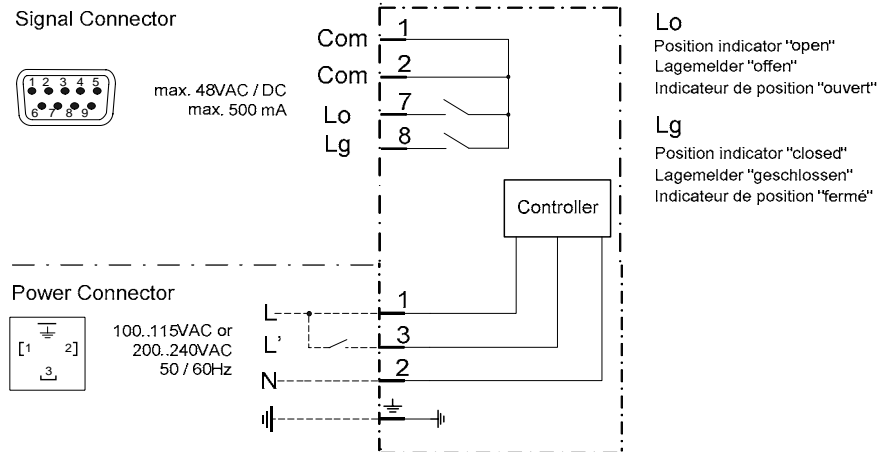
Signal Connector

1 2 3 4 5
6 7 8 9

max. 48VAC / DC
max. 500 mA

Com 1
Com 2
Lo 7
Lg 8

Lo
Position indicator "open"
Lagemelder "offen"
Indicateur de position "ouvert"

Lg
Position indicator "closed"
Lagemelder "geschlossen"
Indicateur de position "fermé"

Controller

Power Connector

[1 2]
3

100..115VAC or
200..240VAC
50 / 60Hz

L 1
L' 3
N 2